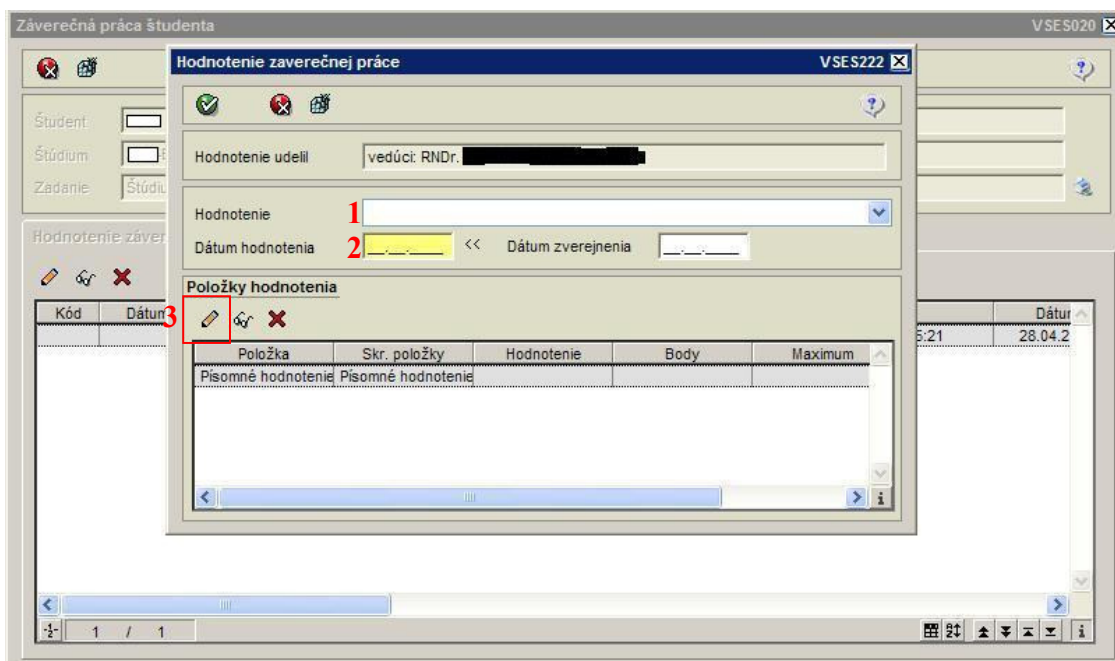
Záverečná práca študenta

VSES020

Študent

Štúdium

Zadanie

Hodnotenie záver

Kód

Dátum

Dátum

5:21

28.04.2

Hodnotenie zaverečnej práce

VSES222

Hodnotenie udelil

vedúci: RNDr. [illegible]

Hodnotenie

1

Dátum hodnotenia

2

__.__.____

<<

Dátum zverejnenia

__.__.____

Položky hodnotenia

3

| Položka | Skr. položky | Hodnotenie | Body | Maximum |
|---|---|---|---|---|
| Písomné hodnotenie | Písomné hodnotenie | | | |

1 / 1